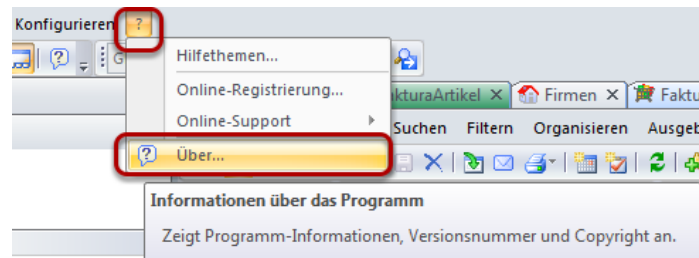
Konfigurieren ?

G

Hilfethemen...

Online-Registrierung...

Online-Support

Über...

ktura Artikel ×

Firmen ×

Faktu

Suchen Filtern Organisieren Ausgeb

Informationen über das Programm

Zeigt Programm-Informationen, Versionsnummer und Copyright an.